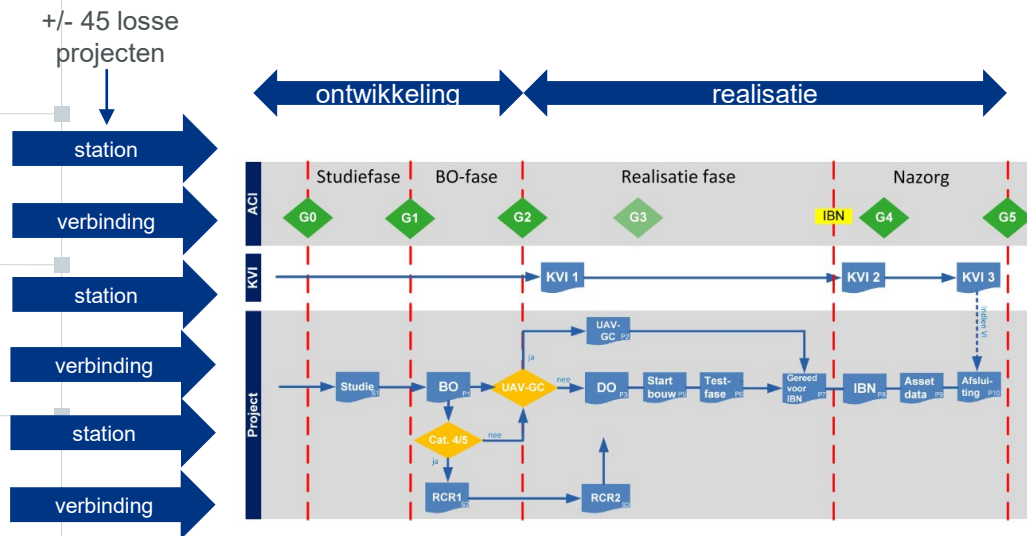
+/- 45 losse projecten

ontwikkeling

realisatie

station

verbinding

station

verbinding

station

verbinding

ACI

Studiefase

BO-fase

Realisatie fase

Nazorg

G0

G1

G2

G3

IBN

G4

G5

KVI

KVI 1

KVI 2

KVI 3

Indien VI

Project

UAV-GC P2

ja

Studie S1

BO P1

UAV-GC

nee

DO P3

Start bouw P5

Test-fase P6

Gereed voor IBN P7

IBN P8

Asset data P9

Afsluiting P10

Cat. 4/5

nee

ja

RCR1 S2

RCR2 S3